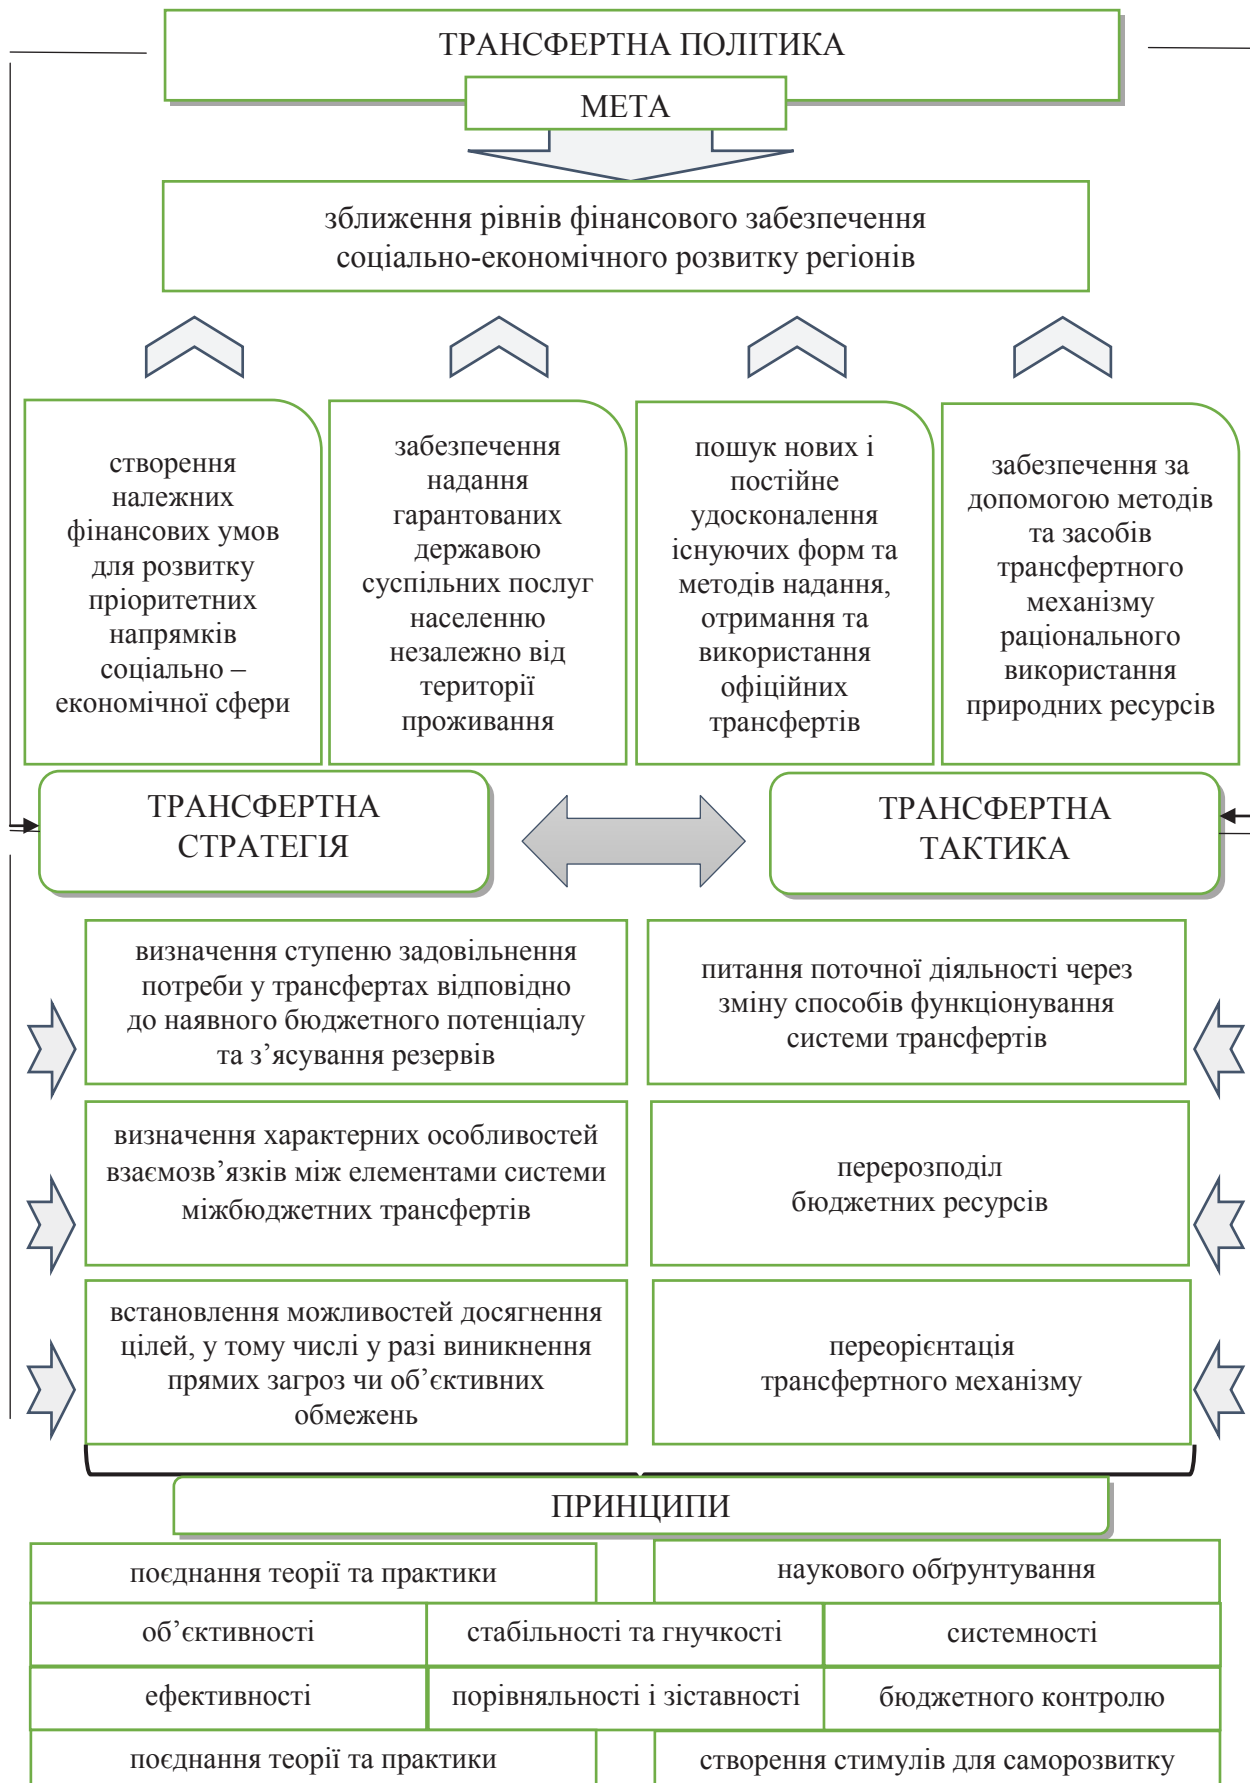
ТРАНСФЕРТНА ПОЛІТИКА

МЕТА

зближення рівнів фінансового забезпечення соціально-економічного розвитку регіонів

створення належних фінансових умов для розвитку пріоритетних напрямків соціально – економічної сфери

забезпечення надання гарантованих державою суспільних послуг населенню незалежно від території проживання

пошук нових і постійне удосконалення існуючих форм та методів надання, отримання та використання офіційних трансфертів

забезпечення за допомогою методів та засобів трансфертного механізму раціонального використання природних ресурсів

ТРАНСФЕРТНА СТРАТЕГІЯ

ТРАНСФЕРТНА ТАКТИКА

визначення ступеню задовільнення потреби у трансфертах відповідно до наявного бюджетного потенціалу та з'ясування резервів

питання поточної діяльності через зміну способів функціонування системи трансфертів

визначення характерних особливостей взаємозв'язків між елементами системи міжбюджетних трансфертів

перерозподіл бюджетних ресурсів

встановлення можливостей досягнення цілей, у тому числі у разі виникнення прямих загроз чи об'єктивних обмежень

переорієнтація трансфертного механізму

ПРИНЦИПИ

| поєднання теорії та практики | | наукового обґрунтування |
|---|---|---|
| об'єктивності | стабільності та гнучкості | системності |
| ефективності | порівнянності і зіставності | бюджетного контролю |
| поєднання теорії та практики | | створення стимулів для саморозвитку |